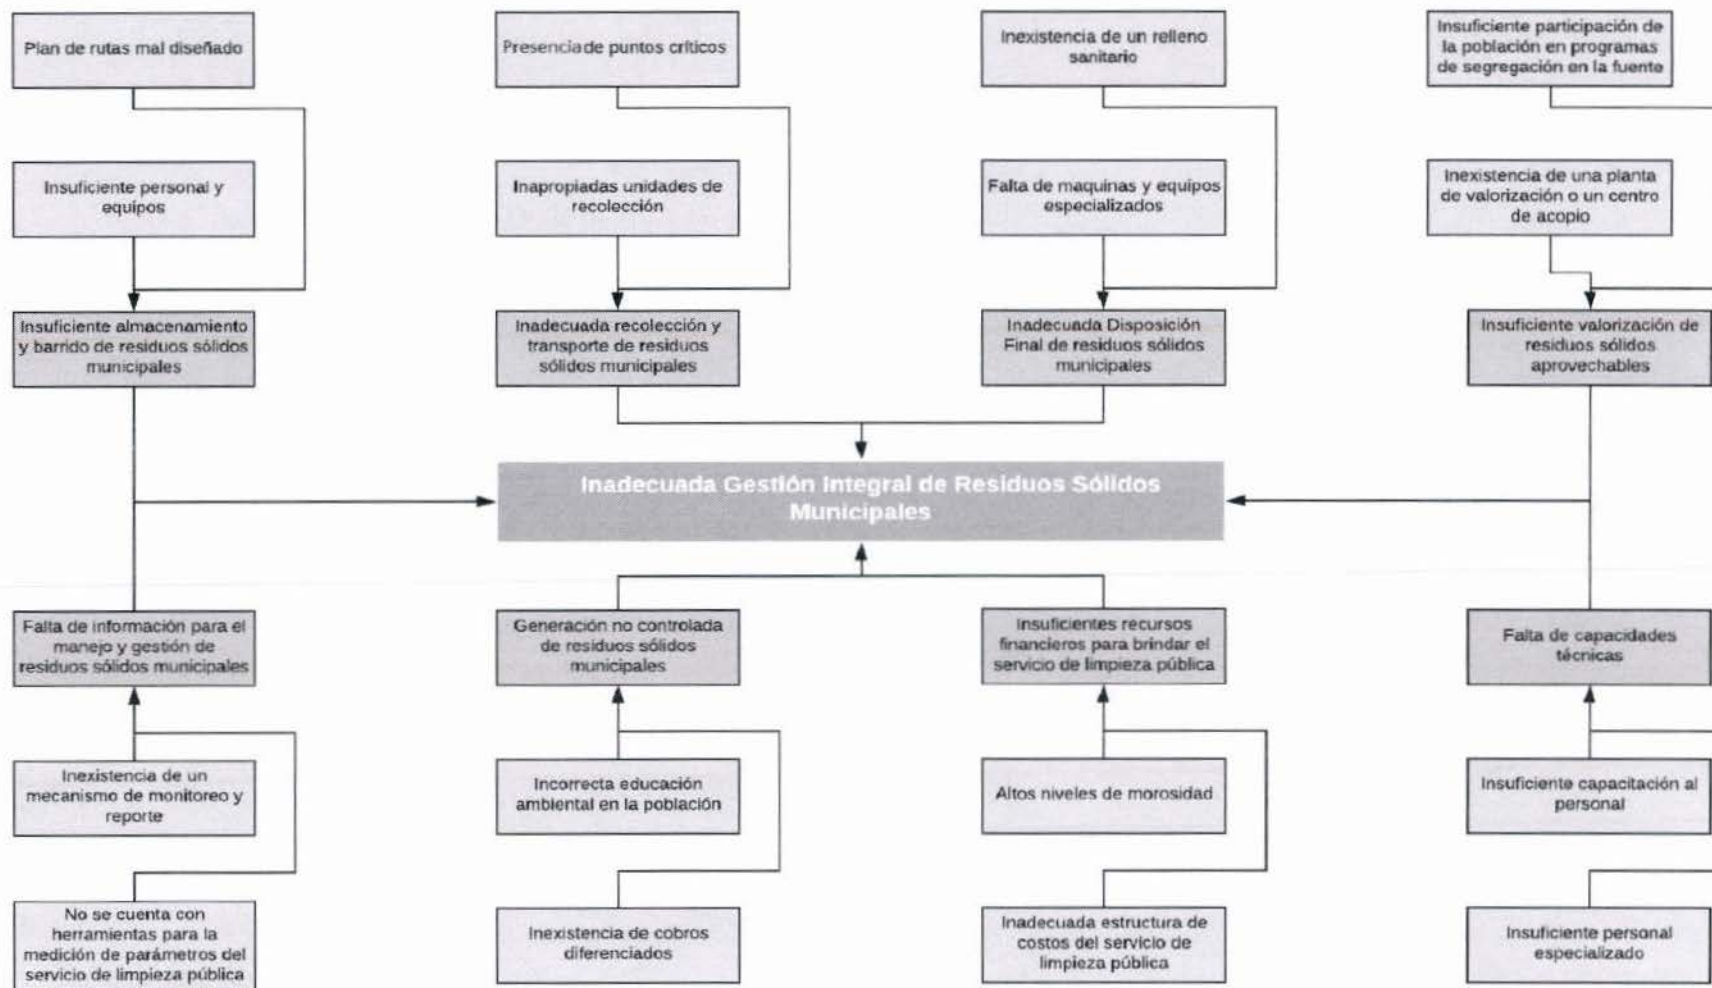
Plan de rutas mal diseñado

Insuficiente personal y equipos

Insuficiente almacenamiento y barrido de residuos sólidos municipales

Presenciade puntos críticos

Inapropiadas unidades de recolección

Inadecuada recolección y transporte de residuos sólidos municipales

Inexistencia de un relleno sanitario

Falta de maquinas y equipos especializados

Inadecuada Disposición Final de residuos sólidos municipales

Insuficiente participación de la población en programas de segregación en la fuente

Inexistencia de una planta de valorización o un centro de acopio

Insuficiente valorización de residuos sólidos aprovechables

Inadecuada Gestión Integral de Residuos Sólidos Municipales

Falta de información para el manejo y gestión de residuos sólidos municipales

Inexistencia de un mecanismo de monitoreo y reporte

No se cuenta con herramientas para la medición de parámetros del servicio de limpieza pública

Generación no controlada de residuos sólidos municipales

Incorrecta educación ambiental en la población

Inexistencia de cobros diferenciados

Insuficientes recursos financieros para brindar el servicio de limpieza pública

Altos niveles de morosidad

Inadecuada estructura de costos del servicio de limpieza pública

Falta de capacidades técnicas

Insuficiente capacitación al personal

Insuficiente personal especializado